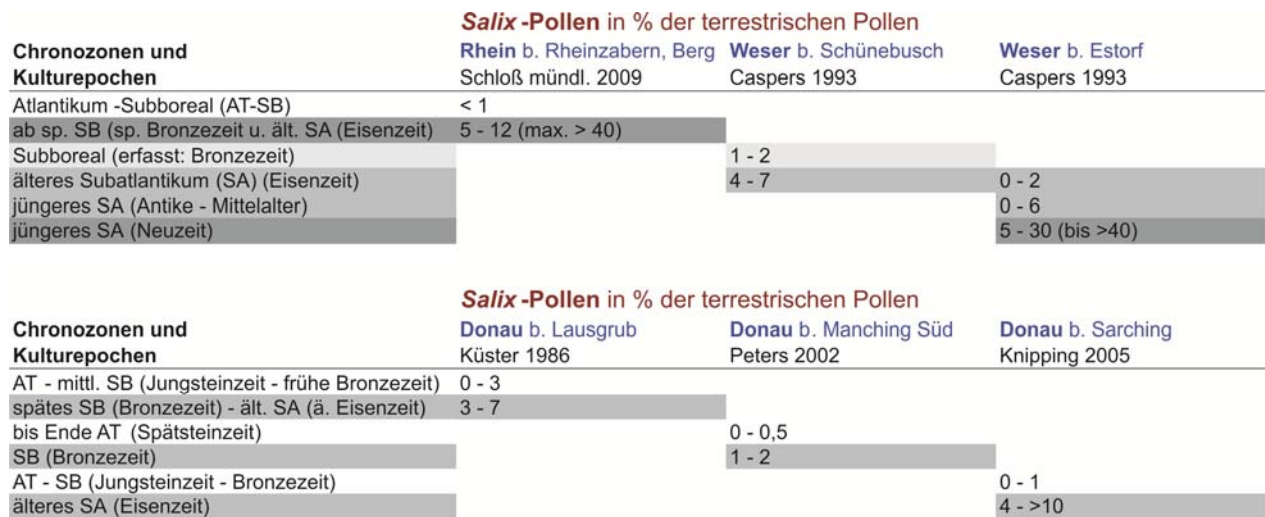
*Salix*-Pollen in % der terrestrischen Pollen

| Chronozonen und Kulturepochen | Rhein b. Rheinzabern, Berg Schloß mündl. 2009 | Weser b. Schünebusch Caspers 1993 | Weser b. Estorf Caspers 1993 |
|---|---|---|---|
| Atlantikum -Subboreal (AT-SB) | < 1 | | |
| ab sp. SB (sp. Bronzezeit u. ält. SA (Eisenzeit) | 5 - 12 (max. > 40) | | |
| Subboreal (erfasst: Bronzezeit) | | 1 - 2 | |
| älteres Subatlantikum (SA) (Eisenzeit) | | 4 - 7 | 0 - 2 |
| jüngeres SA (Antike - Mittelalter) | | | 0 - 6 |
| jüngeres SA (Neuzeit) | | | 5 - 30 (bis >40) |

*Salix*-Pollen in % der terrestrischen Pollen

| Chronozonen und Kulturepochen | Donau b. Lausgrub Küster 1986 | Donau b. Manching Süd Peters 2002 | Donau b. Sarching Knipping 2005 |
|---|---|---|---|
| AT - mittl. SB (Jungsteinzeit - frühe Bronzezeit) | 0 - 3 | | |
| spätes SB (Bronzezeit) - ält. SA (ä. Eisenzeit) | 3 - 7 | | |
| bis Ende AT (Spätsteinzeit) | | 0 - 0,5 | |
| SB (Bronzezeit) | | 1 - 2 | |
| AT - SB (Jungsteinzeit - Bronzezeit) | | | 0 - 1 |
| älteres SA (Eisenzeit) | | | 4 - >10 |